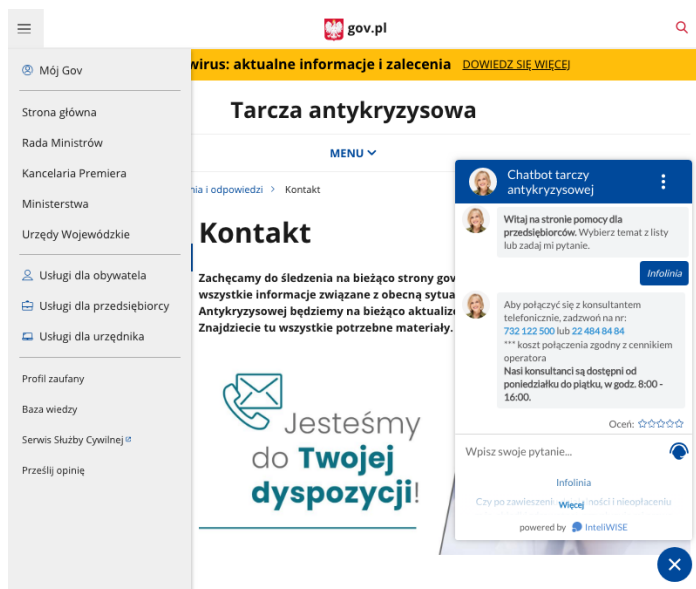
gov.pl

Mój Gov

Strona główna

Rada Ministrów

Kancelaria Premiera

Ministerstwa

Urzędy Wojewódzkie

Usługi dla obywatela

Usługi dla przedsiębiorcy

Usługi dla urzędnika

Profil zaufany

Baza wiedzy

Serwis Służby Cywilnej

Prześlij opinię

wirus: aktualne informacje i zalecenia DOWIEDZ SIĘ WIĘCEJ

Tarcza antykryzysowa

MENU

nia i odpowiedzi > Kontakt

Kontakt

Zachęcamy do śledzenia na bieżąco strony gov wszystkie informacje związane z obecną sytua Antykryzysowej będziemy na bieżąco aktualiz Znajdziecie tu wszystkie potrzebne materiały.

Jesteśmy do Twojej dyspozycji!

Chatbot tarczy antykryzysowej

Witaj na stronie pomocy dla przedsiębiorców. Wybierz temat z listy lub zadaj mi pytanie.

Infolinia

Aby połączyć się z konsultantem telefonicznie, zadzwoń na nr: 732 122 500 lub 22 484 84 84
*** koszt połączenia zgodny z cennikiem operatora
Nasi konsultanci są dostępni od poniedziałku do piątku, w godz. 8:00 - 16:00.

Oceń:

Wpisz swoje pytanie...

Infolinia

Czy po zawieszeniu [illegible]ności i nieopłaceniu

Więcej

powered by InteliWISE